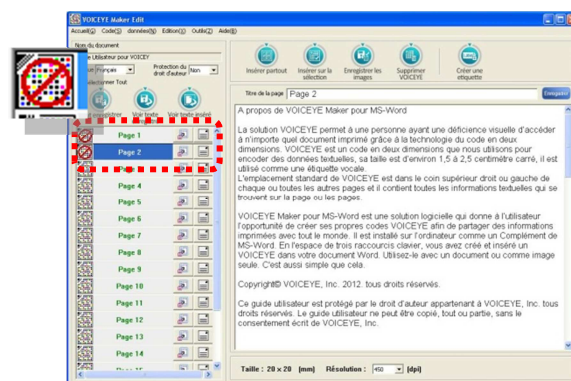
VOICEYE Maker Edit

Accueil(A) Code(B) données(B) Edition(E) Outils(Z) Aide(H)

Nom du document

Langue Utilisateur pour VOICEY

Protection du droit d'auteur

Français

Non

Sélectionner Tout

Voir texte

Voir texte audio

Page 1

Page 2

Page 3

Page 4

Page 5

Page 6

Page 7

Page 8

Page 9

Page 10

Page 11

Page 12

Page 13

Page 14

Insérer partout

Insérer sur la sélection

Enregistrer les images

Supprimer VOICEYE

Créer une etiquette

Titre de la page

Page 2

Enregistrer

A propos de VOICEYE Maker pour MS-Word

La solution VOICEYE permet à une personne ayant une déficience visuelle d'accéder à n'importe quel document imprimé grâce à la technologie du code en deux dimensions. VOICEYE est un code en deux dimensions que nous utilisons pour encoder des données textuelles, sa taille est d'environ 1,5 à 2,5 centimètre carré, il est utilisé comme une étiquette vocale.
L'emplacement standard de VOICEYE est dans le coin supérieur droit ou gauche de chaque ou toutes les autres pages et il contient toutes les informations textuelles qui se trouvent sur la page ou les pages.

VOICEYE Maker pour MS-Word est une solution logicielle qui donne à l'utilisateur l'opportunité de créer ses propres codes VOICEYE afin de partager des informations imprimées avec tout le monde. Il est installé sur l'ordinateur comme un Complément de MS-Word. En l'espace de trois raccourcis clavier, vous avez créé et inséré un VOICEYE dans votre document Word. Utilisez-le avec un document ou comme image seule. C'est aussi simple que cela.

Copyright© VOICEYE, Inc. 2012. tous droits réservés.

Ce guide utilisateur est protégé par le droit d'auteur appartenant à VOICEYE, Inc. tous droits réservés. Le guide utilisateur ne peut être copié, tout ou partie, sans le consentement écrit de VOICEYE, Inc.

Taille : 20 x 20 (mm) Résolution : 450 (dpi)